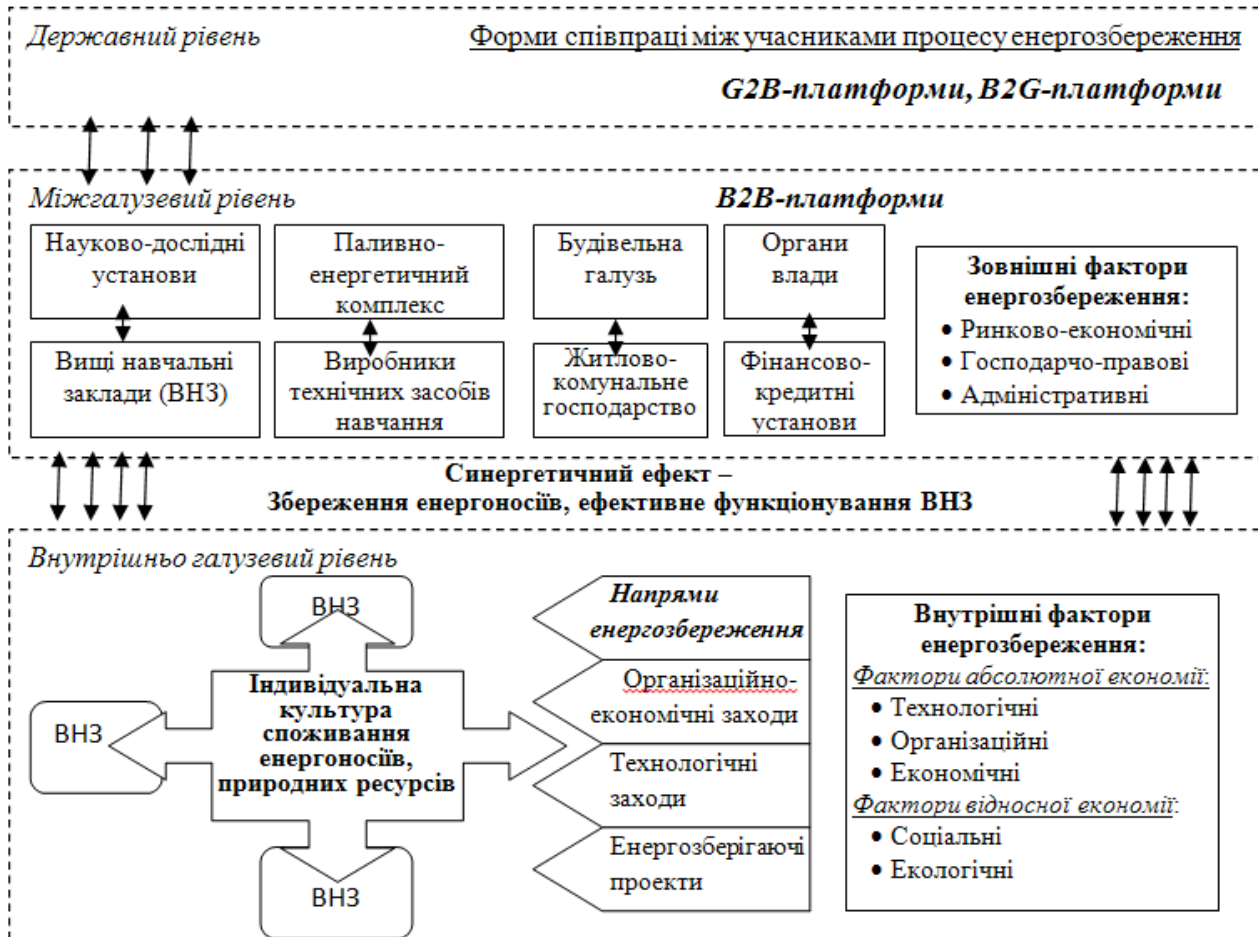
Державний рівень

Форми співпраці між учасниками процесу енергозбереження

G2B-платформи, B2G-платформи

Міжгалузевий рівень

B2B-платформи

Науково-дослідні установи

Паливно-енергетичний комплекс

Будівельна галузь

Органи влади

Зовнішні фактори енергозбереження:
• Ринково-економічні
• Господарчо-правові
• Адміністративні

Вищі навчальні заклади (ВНЗ)

Виробники технічних засобів навчання

Житлово-комунальне господарство

Фінансово-кредитні установи

Синергетичний ефект –
Збереження енергоносіїв, ефективне функціонування ВНЗ

Внутрішньо галузевий рівень

ВНЗ

ВНЗ

Індивідуальна культура споживання енергоносіїв, природних ресурсів

ВНЗ

Напрями енергозбереження

Організаційно-економічні заходи

Технологічні заходи

Енергозберігаючі проекти

Внутрішні фактори енергозбереження:
Фактори абсолютної економії:
• Технологічні
• Організаційні
• Економічні
Фактори відносної економії:
• Соціальні
• Екологічні